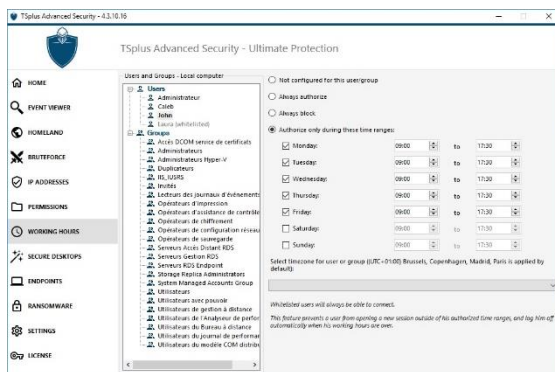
TSplus Advanced Security - 4.3.10.16

TSplus Advanced Security - Ultimate Protection

HOME
EVENT VIEWER
HOMELAND
BRUTEFORCE
IP ADDRESSES
PERMISSIONS
WORKING HOURS
SECURE DESKTOPS
ENDPOINTS
RANSOMWARE
SETTINGS
LICENSE

Users and Groups - Local computer
Users
Administrateur
Caleb
John
Laura (whitelisted)
Groups
Accès DCOM service de certificats
Administrateurs
Administrateurs Hyper-V
Duplicateurs
IIS_IUSRS
Invités
Lecteurs des journaux d'événements
Opérateurs d'impression
Opérateurs d'assistance de contrôle
Opérateurs de chiffrement
Opérateurs de configuration réseau
Opérateurs de sauvegarde
Serveurs Accès Distant RDS
Serveurs Gestion RDS
Serveurs RDS Endpoint
Storage Replica Administrators
System Managed Accounts Group
Utilisateurs
Utilisateurs avec pouvoir
Utilisateurs de gestion à distance
Utilisateurs de l'Analyseur de perfor
Utilisateurs du Bureau à distance
Utilisateurs du journal de performan
Utilisateurs du modèle COM distribu

Not configured for this user/group
Always authorize
Always block
Authorize only during these time ranges:

| | | | |
|---|---|---|---|
| Monday: | 09:00 | to | 17:30 |
| Tuesday: | 09:00 | to | 17:30 |
| Wednesday: | 09:00 | to | 17:30 |
| Thursday: | 09:00 | to | 17:30 |
| Friday: | 09:00 | to | 17:30 |
| Saturday: | 09:00 | to | 17:30 |
| Sunday: | 09:00 | to | 17:30 |

Select timezone for user or group (UTC+01:00) Brussels, Copenhagen, Madrid, Paris is applied by default):

Whitelisted users will always be able to connect.

This feature prevents a user from opening a new session outside of his authorized time ranges, and log him off automatically when his working hours are over.